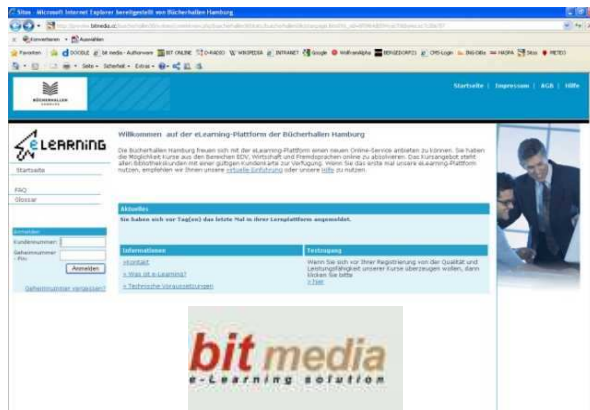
Sites - Microsoft Internet Explorer bereitgestellt von Bücherhallen Hamburg

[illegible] bitmedia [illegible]

Konvertieren Auswählen

Favoriten GOOGLE bit media - Authorware BIT ONLINE CHANGO WIKIPEDIA INTRANET Google Wolframalpha BERGEDORF21 CMS-Login INU-DBs HAMPA Sites FETIO

Seite Sicherheit Extras

BÜCHERHALLEN HAMBURG

Startseite | Impressum | AGB | Hilfe

eLEARNING

Startseite

FAQ

Glossar

Anmelden

Kundennummer:

Geheimnummer - PIN:

Anmelden

Geheimnummer vergessen?

Willkommen auf der eLearning-Plattform der Bücherhallen Hamburg

Die Bücherhallen Hamburg freuen sich mit der eLearning-Plattform einen neuen Online-Service anbieten zu können. Sie haben die Möglichkeit Kurse aus den Bereichen EDV, Wirtschaft und Fremdsprachen online zu absolvieren. Das Kursangebot steht allen Bibliothekskunden mit einer gültigen Kundenkarte zur Verfügung. Wenn Sie das erste mal unsere eLearning-Plattform nutzen, empfehlen wir Ihnen unsere virtuelle Einführung oder unsere Hilfe zu nutzen.

Aktuelles

Sie haben sich vor Tag(en) das letzte Mal in Ihrer Lernplattform angemeldet.

Informationen

Kontakt

Was ist e-Learning?

Technische Voraussetzungen

Testzugang

Wenn Sie sich vor Ihrer Registrierung von der Qualität und Leistungsfähigkeit unserer Kurse überzeugen wollen, dann klicken Sie bitte

hier

bit media

e-Learning solution